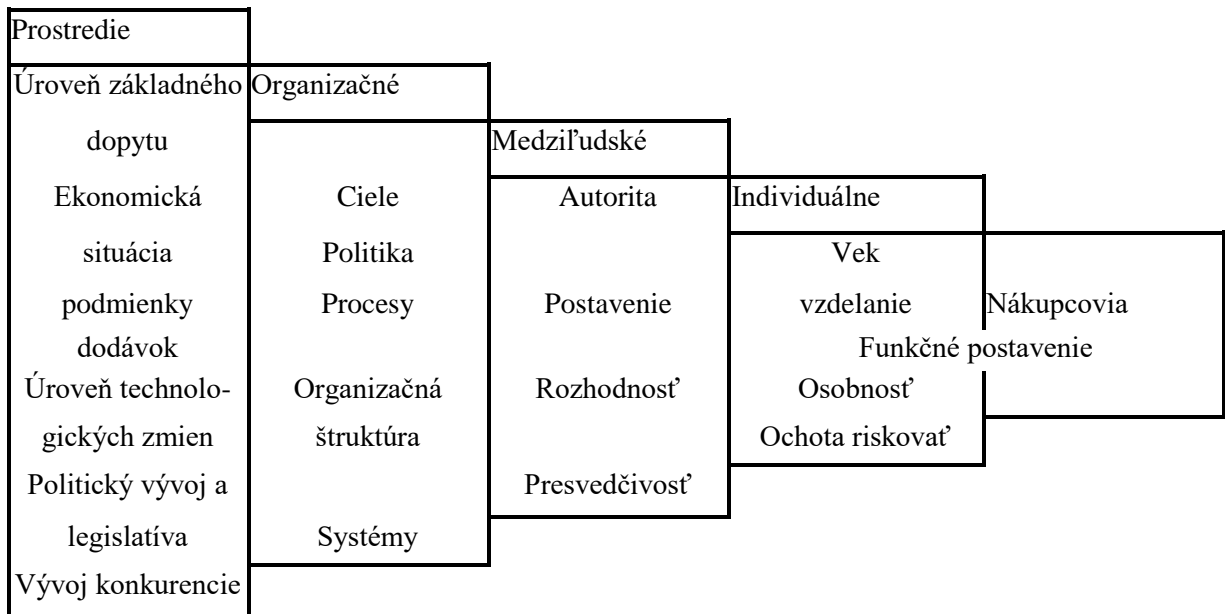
Prostredie

Úroveň základného dopytu
Ekonomická situácia
podmienky dodávok
Úroveň technologických zmien
Politický vývoj a legislatíva
Vývoj konkurencie

Organizačné

Ciele
Politika
Procesy
Organizačná štruktúra
Systémy

Medziľudské

Autorita
Postavenie
Rozhodnosť
Presvedčivosť

Individuálne

Vek
vzdelanie
Funkčné postavenie
Osobnosť
Ochota riskovať

Nákupcovia